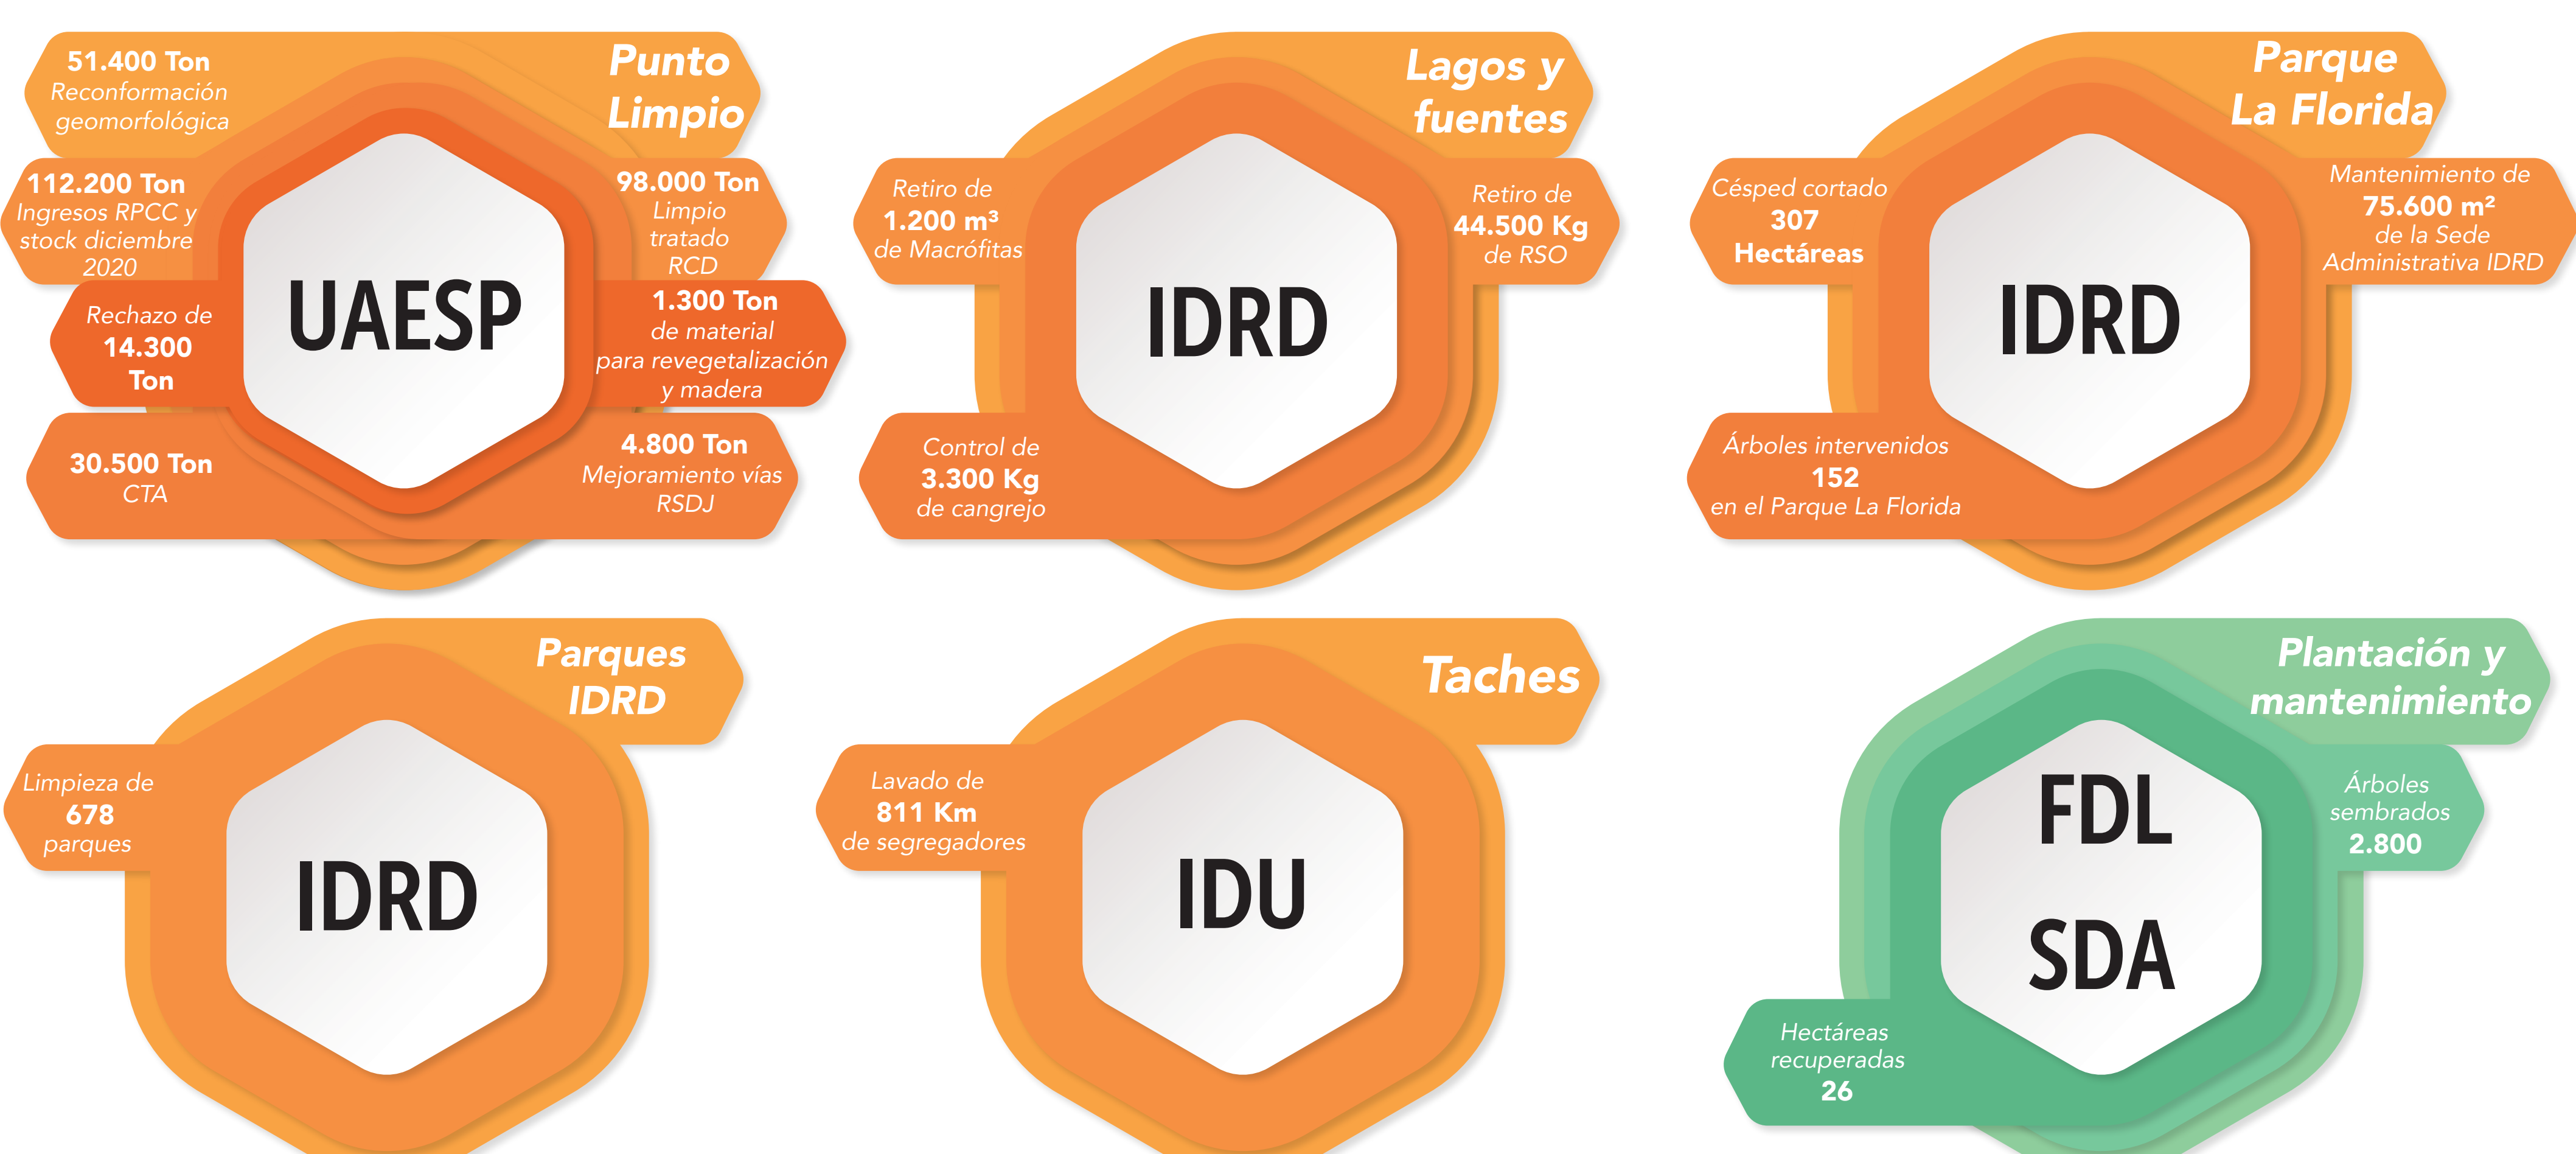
Punto Limpio

51.400 Ton
Reconformación geomorfológica

112.200 Ton
Ingresos RPCC y stock diciembre 2020

Rechazo de
14.300
Ton

30.500 Ton
CTA

UAESP

98.000 Ton
Limpio tratado RCD

1.300 Ton
de material para revegetalización y madera

4.800 Ton
Mejoramiento vías RSDJ

Lagos y fuentes

Retiro de
1.200 m³
de Macrófitas

IDRD

Retiro de
44.500 Kg
de RSO

Control de
3.300 Kg
de cangrejo

Parque La Florida

Césped cortado
307
Hectáreas

IDRD

Mantenimiento de
75.600 m²
de la Sede Administrativa IDRD

Árboles intervenidos
152
en el Parque La Florida

Parques IDRD

Limpieza de
678
parques

IDRD

Taches

Lavado de
811 Km
de segregadores

IDU

Plantación y mantenimiento

FDL
SDA

Árboles sembrados
2.800

Hectáreas recuperadas
26